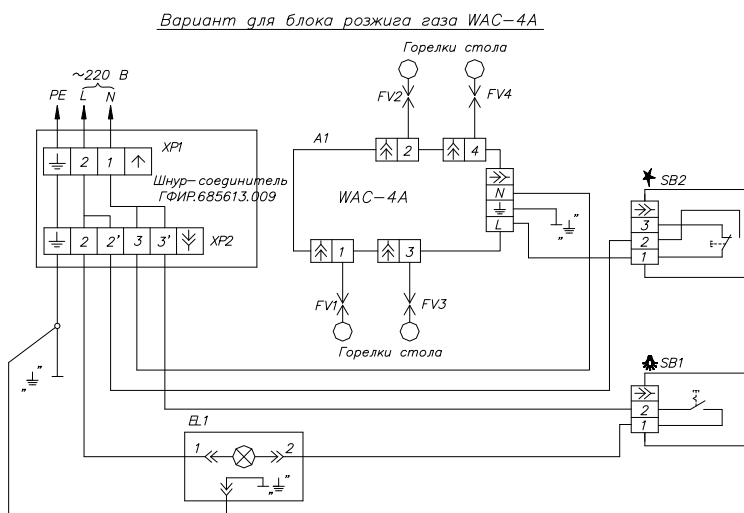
Вариант для блока розжига газа WAC-4A

~220 В
PE L N

XP1
2 1
Шнур-соединитель ГФИР.685613.009
2 2' 3 3' XP2

Горелки стола
FV2 FV4
A1
2 4
WAC-4A
N
L
1 3
FV1 FV3
Горелки стола

SB2
3
2
1

SB1
2
1

EL1
1 2